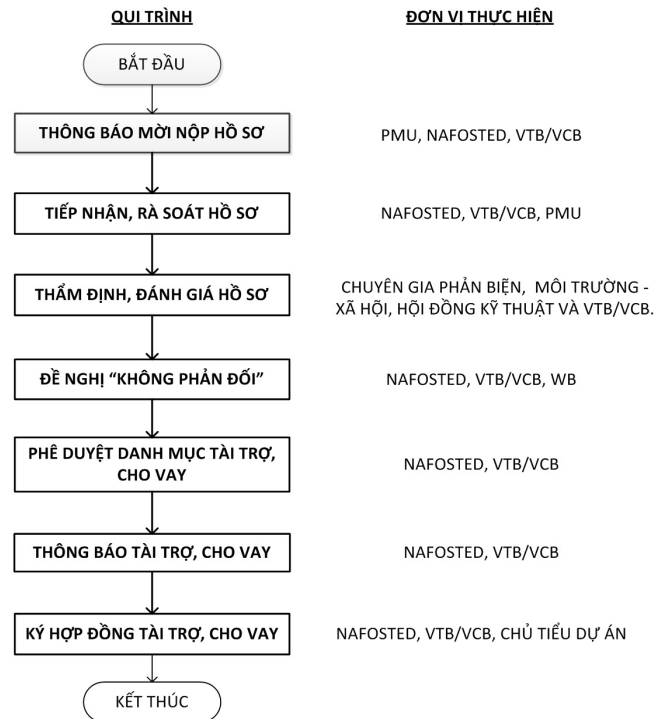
QUI TRÌNH

ĐƠN VỊ THỰC HIỆN

BẮT ĐẦU

THÔNG BÁO MỜI NỘP HỒ SƠ

PMU, NAFOSTED, VTB/VCB

TIẾP NHẬN, RÀ SOÁT HỒ SƠ

NAFOSTED, VTB/VCB, PMU

THẨM ĐỊNH, ĐÁNH GIÁ HỒ SƠ

CHUYÊN GIA PHẢN BIỆN, MÔI TRƯỜNG - XÃ HỘI, HỘI ĐỒNG KỸ THUẬT VÀ VTB/VCB.

ĐỀ NGHỊ "KHÔNG PHẢN ĐỐI"

NAFOSTED, VTB/VCB, WB

PHÊ DUYỆT DANH MỤC TÀI TRỢ, CHO VAY

NAFOSTED, VTB/VCB

THÔNG BÁO TÀI TRỢ, CHO VAY

NAFOSTED, VTB/VCB

KÝ HỢP ĐỒNG TÀI TRỢ, CHO VAY

NAFOSTED, VTB/VCB, CHỦ TIỂU DỰ ÁN

KẾT THÚC